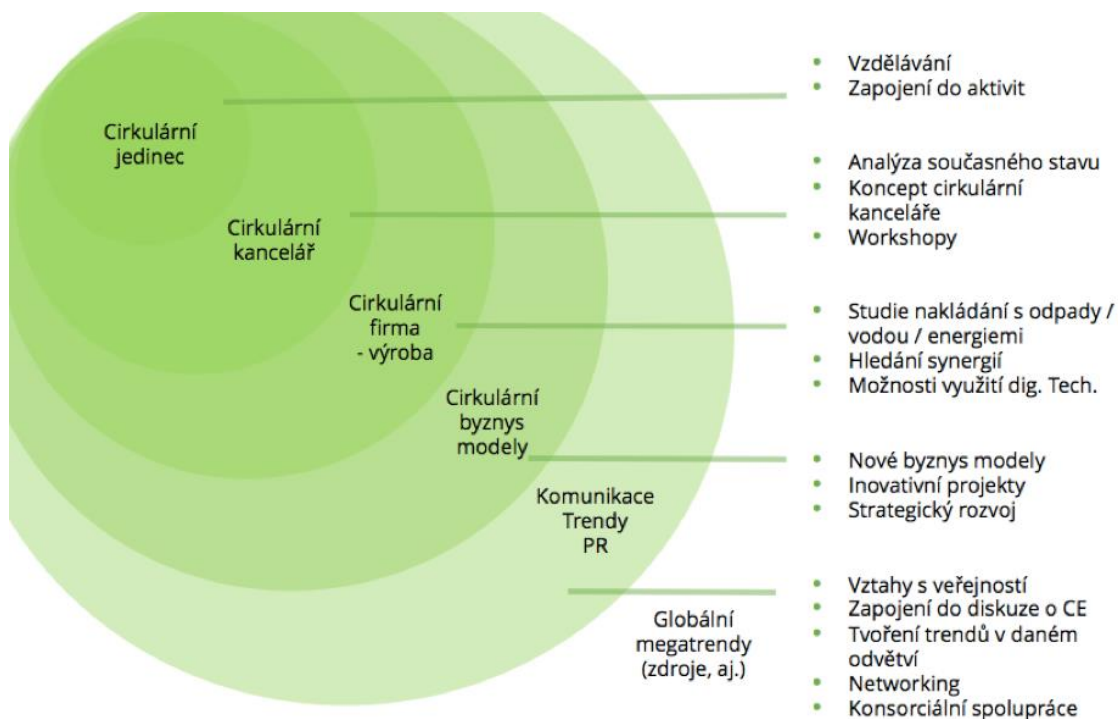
Cirkulární jedinec

- Vzdělávání
- Zapojení do aktivit

Cirkulární kancelář

- Analýza současného stavu
- Koncept cirkulární kanceláře
- Workshopy

Cirkulární firma - výroba

- Studie nakládání s odpady / vodou / energiemi
- Hledání synergií
- Možnosti využití dig. Tech.

Cirkulární byznys modely

- Nové byznys modely
- Inovativní projekty
- Strategický rozvoj

Komunikace Trendy PR

- Vztahy s veřejností
- Zapojení do diskuze o CE
- Tvoření trendů v daném odvětví
- Networking
- Konsorciální spolupráce

Globální megatrendy (zdroje, aj.)